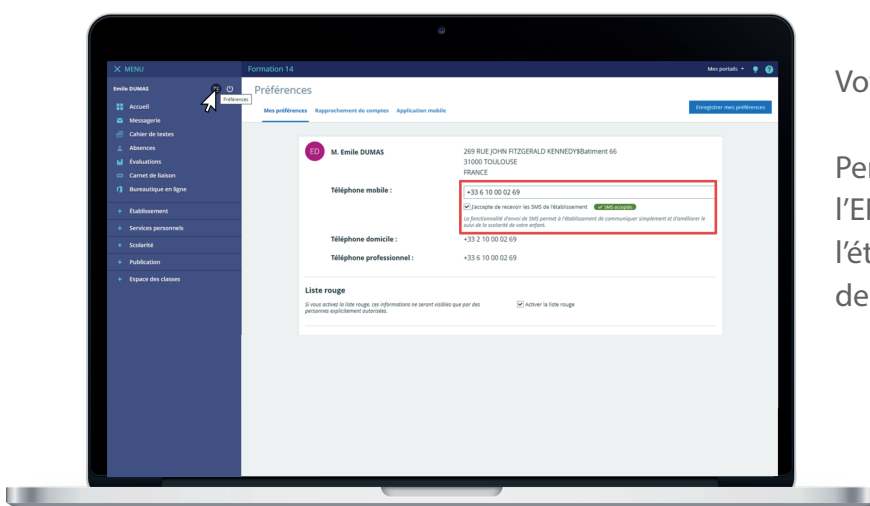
✕ MENU

Formation 14

Mes portails ▾

Emile DUMAS

Préférences

Accueil
Messagerie
Cahier de textes
Absences
Évaluations
Carnet de liaison
Bureautique en ligne

+ Établissement
+ Services personnels
+ Scolarité
+ Publication
+ Espace des classes

Préférences

Mes préférences Rapprochement de comptes Application mobile

Enregistrer mes préférences

ED M. Emile DUMAS

269 RUE JOHN FITZGERALD KENNEDY$Batiment 66
31000 TOULOUSE
FRANCE

Téléphone mobile :

+33 6 10 00 02 69

J'accepte de recevoir les SMS de l'établissement ✓ SMS acceptés

La fonctionnalité d'envoi de SMS permet à l'établissement de communiquer simplement et d'améliorer le suivi de la scolarité de votre enfant.

Téléphone domicile : +33 2 10 00 02 69

Téléphone professionnel : +33 6 10 00 02 69

Liste rouge

Si vous activez la liste rouge, ces informations ne seront visibles que par des personnes explicitement autorisées.

Activer la liste rouge

Vo

Pe
l'E
l'ét
de